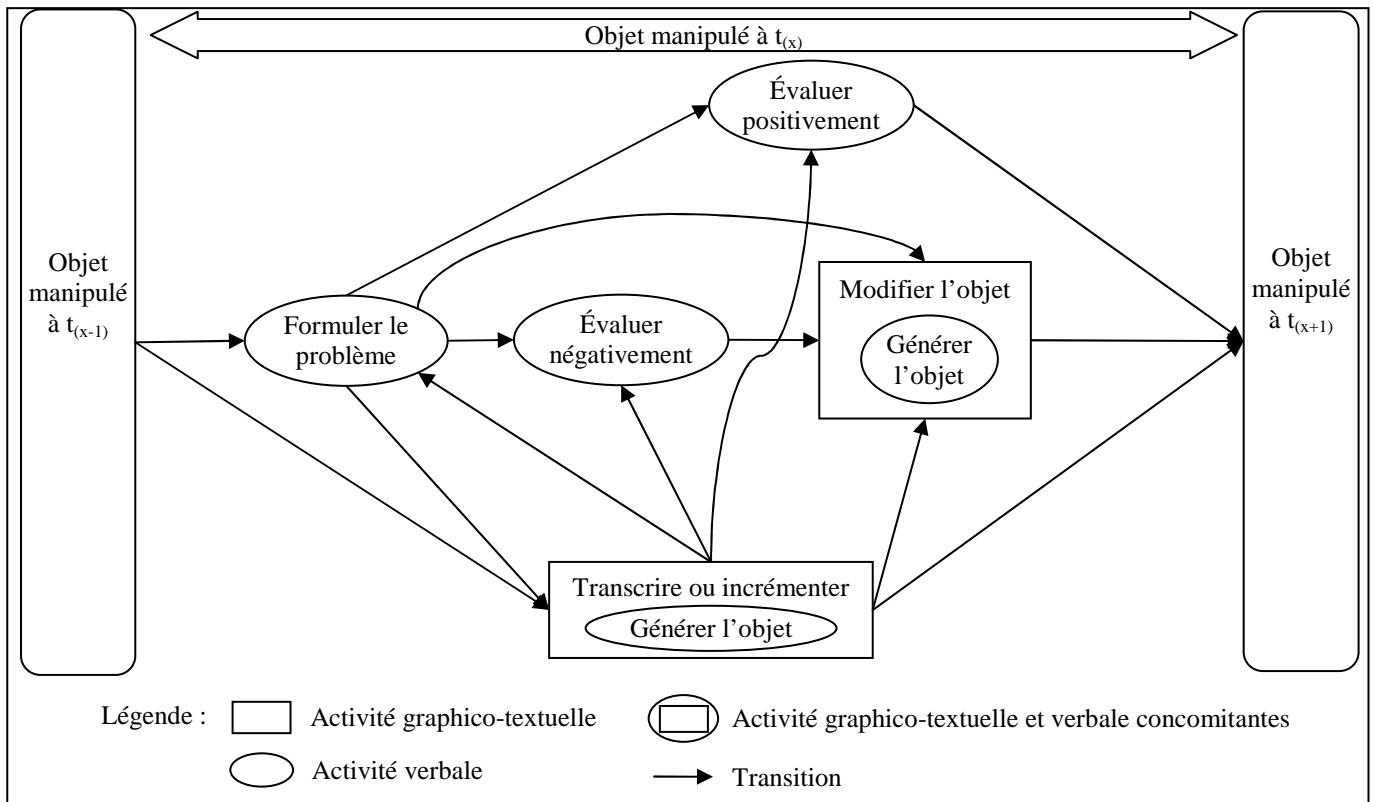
Objet manipulé à $t_{(x)}$

Objet manipulé à $t_{(x-1)}$

Évaluer positivement

Formuler le problème

Évaluer négativement

Modifier l'objet

Générer l'objet

Objet manipulé à $t_{(x+1)}$

Transcrire ou incrémenter

Générer l'objet

Légende : Activité graphico-textuelle Activité graphico-textuelle et verbale concomitantes

Activité verbale Transition